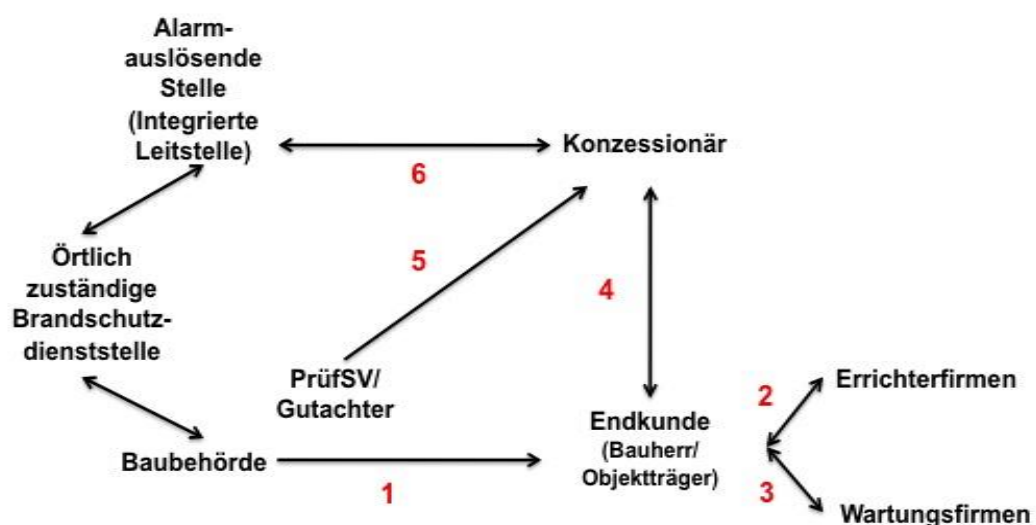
Alarm-auslösende Stelle (Integrierte Leitstelle)

6

Konzessionär

Örtlich zuständige Brandschutz-dienststelle

5

4

PrüfSV/ Gutachter

2

Errichterfirmen

Endkunde (Bauherr/ Objektträger)

Baubehörde

1

3

Wartungsfirmen